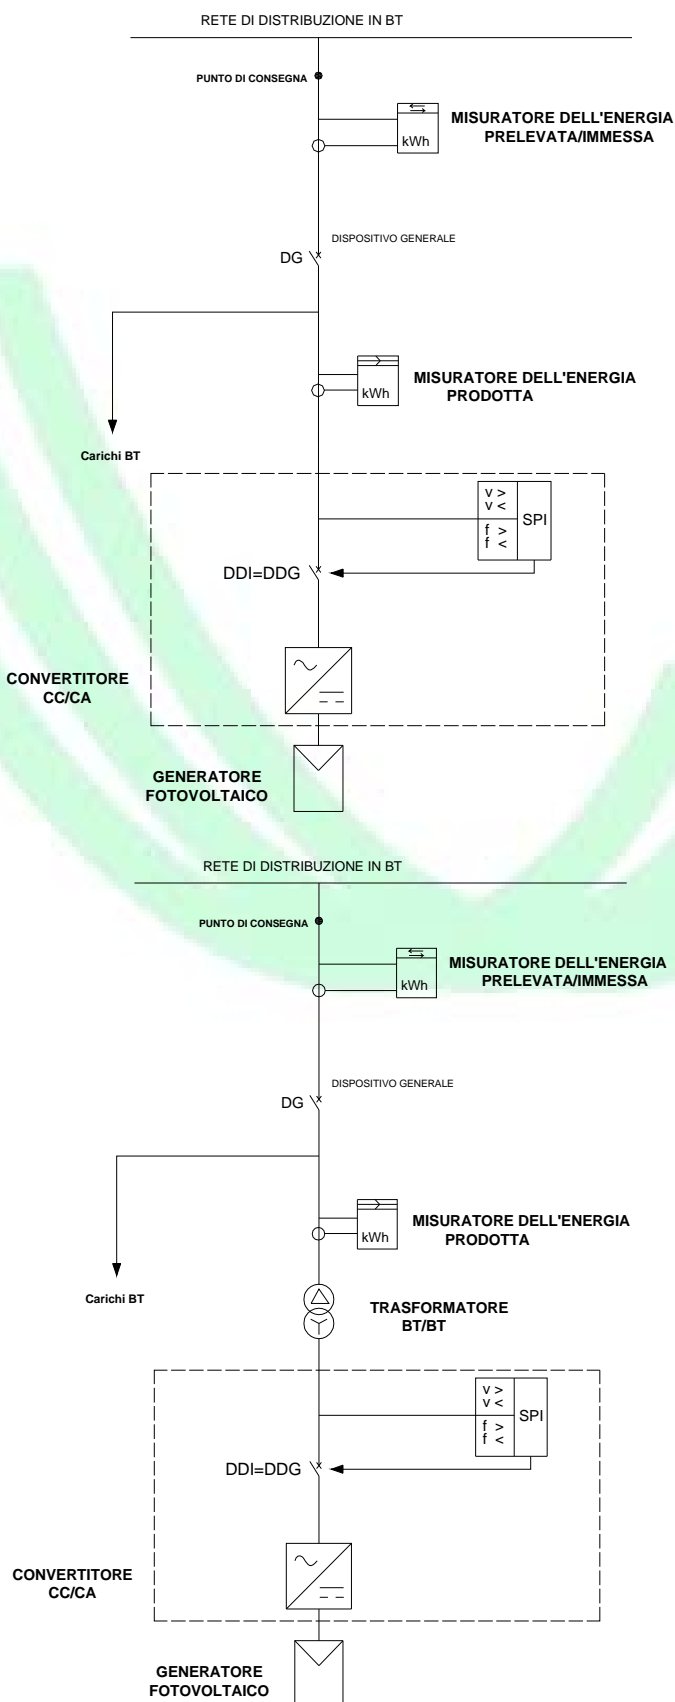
RETE DI DISTRIBUZIONE IN BT

PUNTO DI CONSEGNA

kWh

MISURATORE DELL'ENERGIA PRELEVATA/IMMESSA

DISPOSITIVO GENERALE

DG

kWh

MISURATORE DELL'ENERGIA PRODOTTA

Carichi BT

V >
V <
f >
f <

SPI

DDI=DDG

CONVERTITORE CC/CA

GENERATORE FOTOVOLTAICO

RETE DI DISTRIBUZIONE IN BT

PUNTO DI CONSEGNA

kWh

MISURATORE DELL'ENERGIA PRELEVATA/IMMESSA

DISPOSITIVO GENERALE

DG

kWh

MISURATORE DELL'ENERGIA PRODOTTA

Carichi BT

TRASFORMATORE BT/BT

V >
V <
f >
f <

SPI

DDI=DDG

CONVERTITORE CC/CA

GENERATORE FOTOVOLTAICO